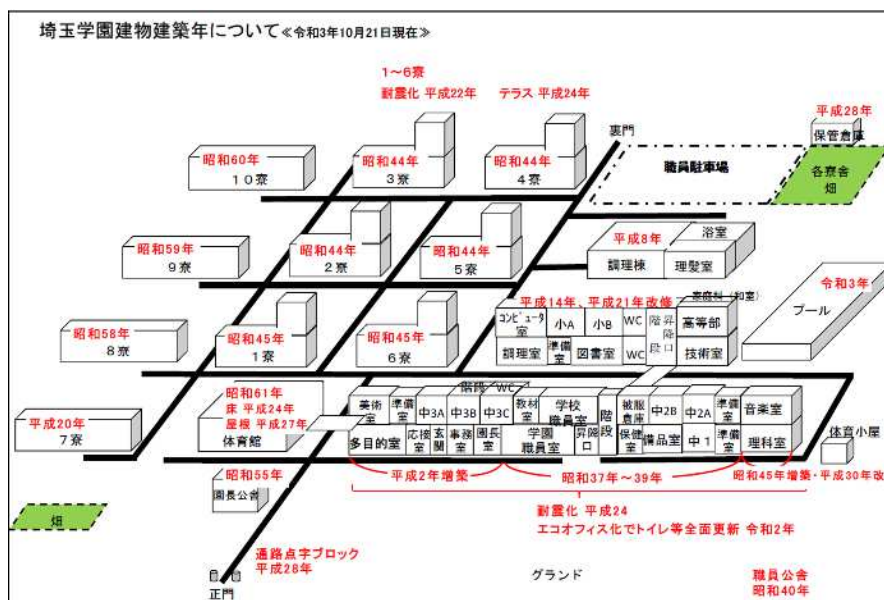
埼玉学園建物建築年について≪令和3年10月21日現在≫

1～6寮
耐震化 平成22年

テラス 平成24年

平成28年
保管倉庫

裏門

昭和60年
10寮

昭和44年
3寮

昭和44年
4寮

職員駐車場

各寮舎
畑

昭和59年
9寮

昭和44年
2寮

昭和44年
5寮

平成8年
調理棟

浴室
理髪室

令和3年
プール

昭和58年
8寮

昭和45年
1寮

昭和45年
6寮

平成14年、平成21年改修
家庭科（和室）
コンピュータ室
小A
小B
WC
階段
昇降口
高等部
調理室
準備室
図書室
WC
技術室

平成20年
7寮

昭和61年
床 平成24年
屋根 平成27年
体育館

階段 WC
美術室
準備室
中3A
中3B
中3C
教材室
学校職員室
階段
被服倉庫
中2B
中2A
準備室
音楽室
多目的室
応接室
玄関
事務室
園長室
学園職員室
昇降口
保健室
備品室
中1
準備室
理科室

体育小屋

昭和55年
園長公舎

平成2年増築
昭和37年～39年
昭和45年増築・平成30年改

耐震化 平成24
エコオフィス化でトイレ等全面更新 令和2年

畑

通路点字ブロック
平成28年

正門

グランド

職員公舎
昭和40年